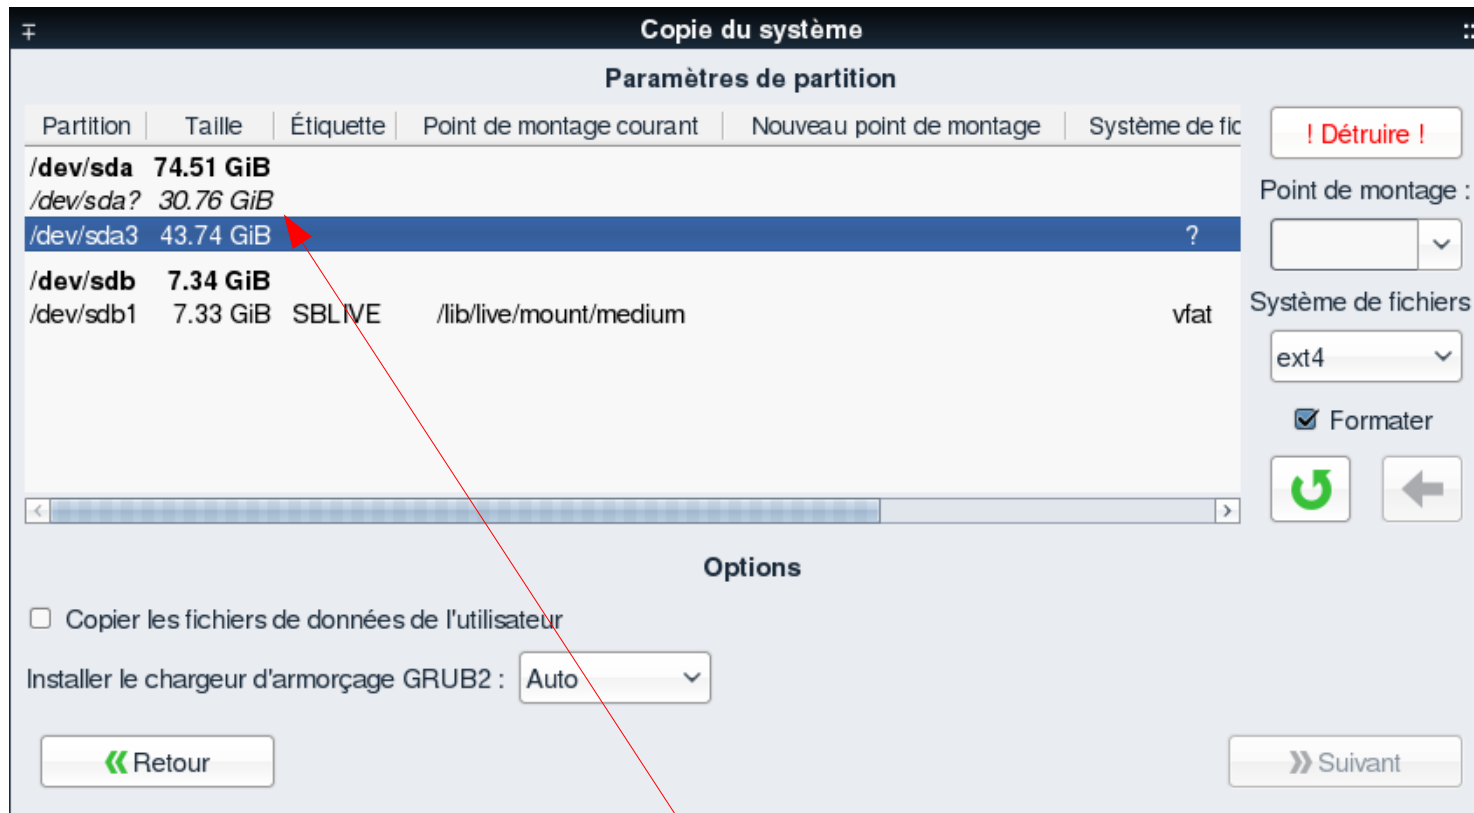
Copie du système

Paramètres de partition

| Partition | Taille | Étiquette | Point de montage courant | Nouveau point de montage | Système de fic |
|---|---|---|---|---|---|
| /dev/sda | 74.51 GiB | | | | |
| /dev/sda? | 30.76 GiB | | | | |
| /dev/sda3 | 43.74 GiB | | | | ? |
| /dev/sdb | 7.34 GiB | | | | |
| /dev/sdb1 | 7.33 GiB | SBLIVE | /lib/live/mount/medium | | vfat |

! Détruire !

Point de montage :

Système de fichiers

ext4

Formater

Options

Copier les fichiers de données de l'utilisateur

Installer le chargeur d'armorçage GRUB2 : Auto

Retour

Suivant